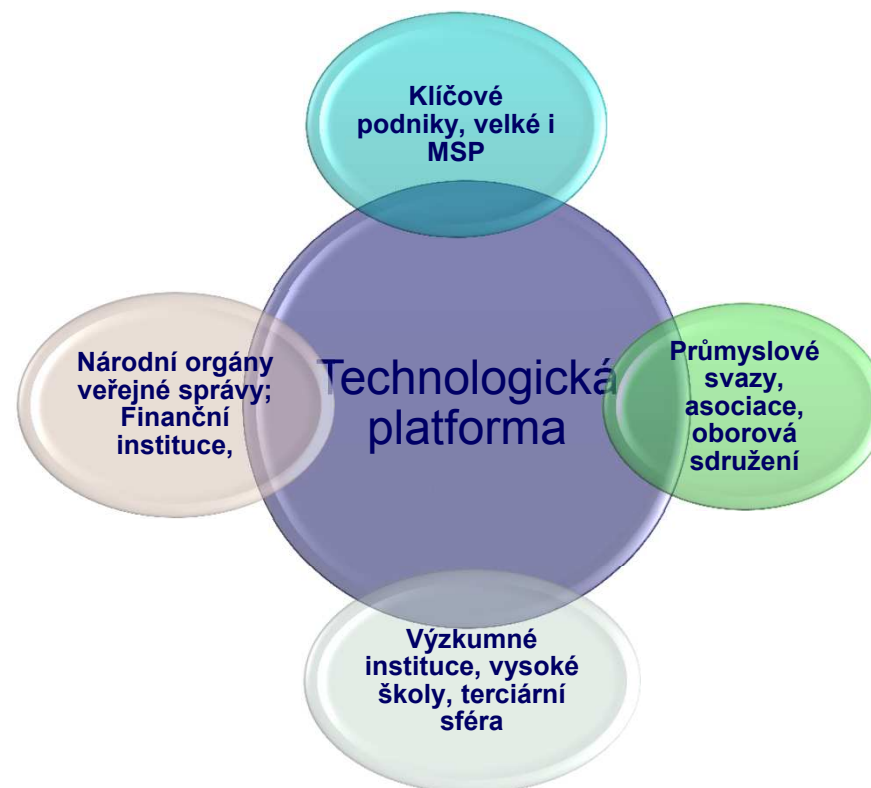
Klíčové podniky, velké i MSP

Národní orgány veřejné správy; Finanční instituce,

Technologická platforma

Průmyslové svazy, asociace, oborová sdružení

Výzkumné instituce, vysoké školy, terciární sféra